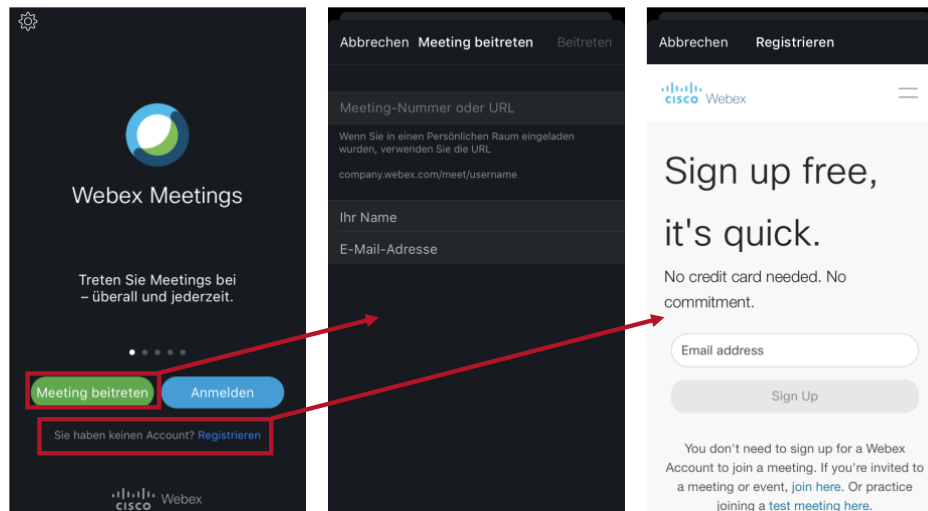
Webex Meetings

Treten Sie Meetings bei – überall und jederzeit.

Meeting beitreten

Anmelden

Sie haben keinen Account? Registrieren

cisco Webex

Abbrechen Meeting beitreten Beitreten

Meeting-Nummer oder URL

Wenn Sie in einen Persönlichen Raum eingeladen wurden, verwenden Sie die URL

company.webex.com/meet/username

Ihr Name

E-Mail-Adresse

Abbrechen Registrieren

cisco Webex

Sign up free, it's quick.

No credit card needed. No commitment.

Email address

Sign Up

You don't need to sign up for a Webex Account to join a meeting. If you're invited to a meeting or event, join here. Or practice joining a test meeting here.